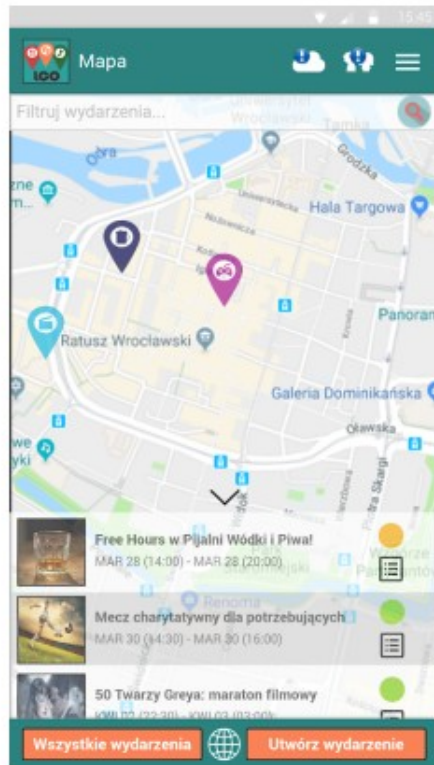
15:45

IGO Mapa

Filtruj wydarzenia...

Odra
Wrocławski
Tamka
Grodzka
Uniwersytecka
Hala Targowa
Ratusz Wrocławski
Panoram
Galeria Dominikańska
Oławska
Plac Dzika Skargi
Renoma

Free Hours w Pijalni Wódki i Piwa!
MAR 28 (14:00) - MAR 28 (20:00)

Mecz charytatywny dla potrzebujących
MAR 30 (14:30) - MAR 30 (16:00)

50 Twarzy Greya: maraton filmowy
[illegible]

Wszystkie wydarzenia
Utwórz wydarzenie